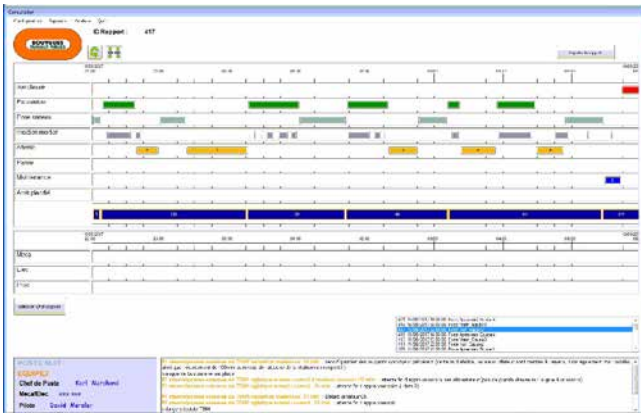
Consultation
Configuration Rapports Analyse Qui

BOUYGUES

ID Rapport : 417

Ajouter Rapport

Arrêt Bouclé

Production

Pause opérateur

Incident machine

Attente

Panne

Maintenance

Arrêt planifié

Maco

Liste

Prod

Historique

POSTE N°17

EQUIPE 2

Chef de Poste Karl Nordland

Meca/Elec

Pilote David Mercier

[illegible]